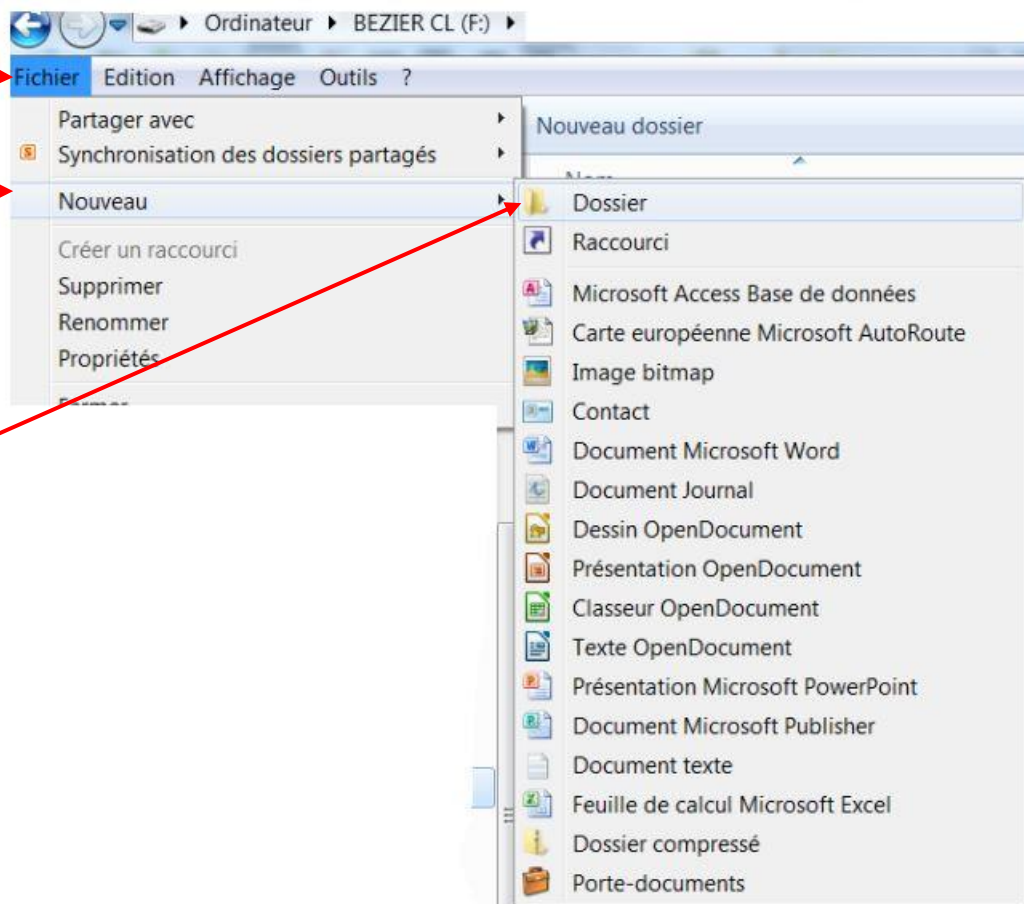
Ordinateur ▸ BEZIER CL (F:) ▸

Fichier Edition Affichage Outils ?

Partager avec
Synchronisation des dossiers partagés
Nouveau
Créer un raccourci
Supprimer
Renommer
Propriétés
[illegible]

Nouveau dossier
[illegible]

Dossier
Raccourci
Microsoft Access Base de données
Carte européenne Microsoft AutoRoute
Image bitmap
Contact
Document Microsoft Word
Document Journal
Dessin OpenDocument
Présentation OpenDocument
Classeur OpenDocument
Texte OpenDocument
Présentation Microsoft PowerPoint
Document Microsoft Publisher
Document texte
Feuille de calcul Microsoft Excel
Dossier compressé
Porte-documents